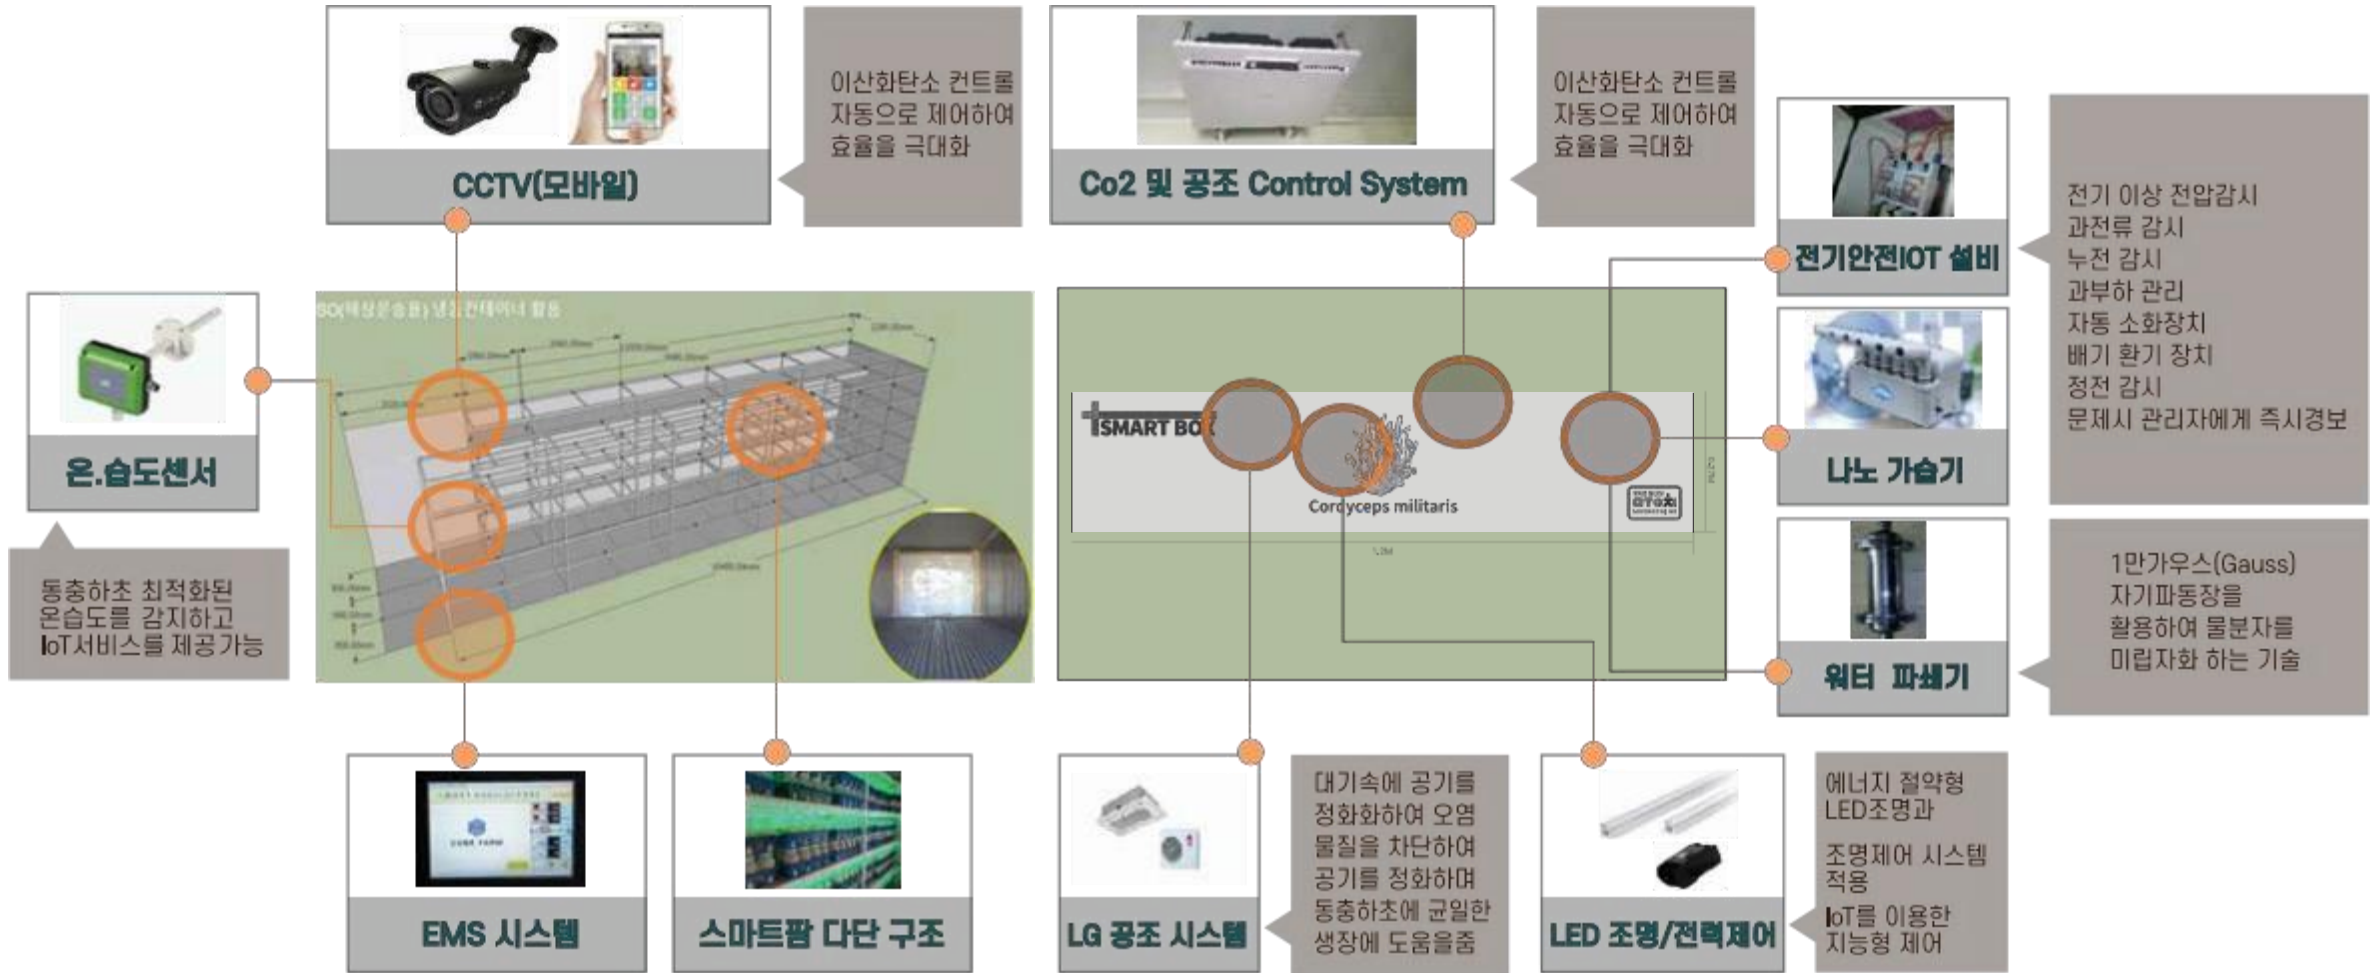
CCTV(모바일)

이산화탄소 컨트롤
자동으로 제어하여
효율을 극대화

Co2 및 공조 Control System

이산화탄소 컨트롤
자동으로 제어하여
효율을 극대화

전기안전IOT 설비

전기 이상 전압감시
과전류 감시
누전 감시
과부하 관리
자동 소화장치
배기 환기 장치
정전 감시
문제시 관리자에게 즉시경보

온.습도센서

동충하초 최적화된
온습도를 감지하고
IoT서비스를 제공가능

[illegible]

SMART BOX

Cordyceps militaris

나노 가습기

워터 파쇄기

1만가우스(Gauss)
자기파동장을
활용하여 물분자를
미립자화 하는 기술

EMS 시스템

스마트팜 다단 구조

LG 공조 시스템

대기속에 공기를
정화화하여 오염
물질을 차단하여
공기를 정화하며
동충하초에 균일한
생장에 도움을줌

LED 조명/전력제어

에너지 절약형
LED조명과

조명제어 시스템
적용

IoT를 이용한
지능형 제어